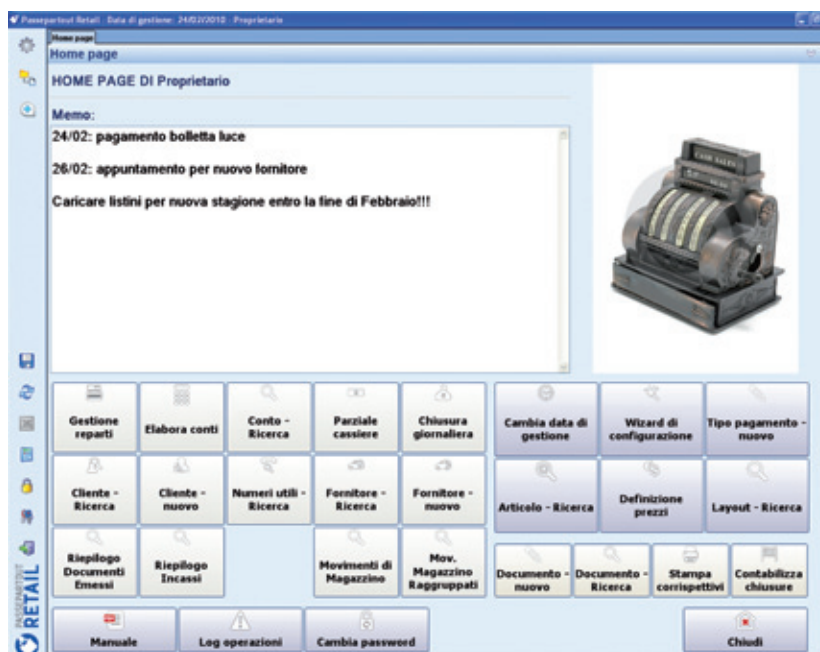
Passepartout Retail - Data di gestione: 24/02/2010 - Proprietario

Home page

Home page

HOME PAGE DI Proprietario

Memo:

24/02: pagamento bolletta luce

26/02: appuntamento per nuovo fornitore

Caricare listini per nuova stagione entro la fine di Febbraio!!!

CASH SALES

Gestione reparti

Elabora conti

Conto - Ricerca

Parziale cassiere

Chiusura giornaliera

Cambia data di gestione

Wizard di configurazione

Tipo pagamento - nuovo

Cliente - Ricerca

Cliente - nuovo

Numeri utili - Ricerca

Fornitore - Ricerca

Fornitore - nuovo

Articolo - Ricerca

Definizione prezzi

Layout - Ricerca

Riepilogo Documenti Emessi

Riepilogo Incassi

Movimenti di Magazzino

Mov. Magazzino Raggruppati

Documento - nuovo

Documento - Ricerca

Stampa corrispettivi

Contabilizza chiusure

Manuale

Log operazioni

Cambia password

Chiudi

PASSEPARTOUT RETAIL